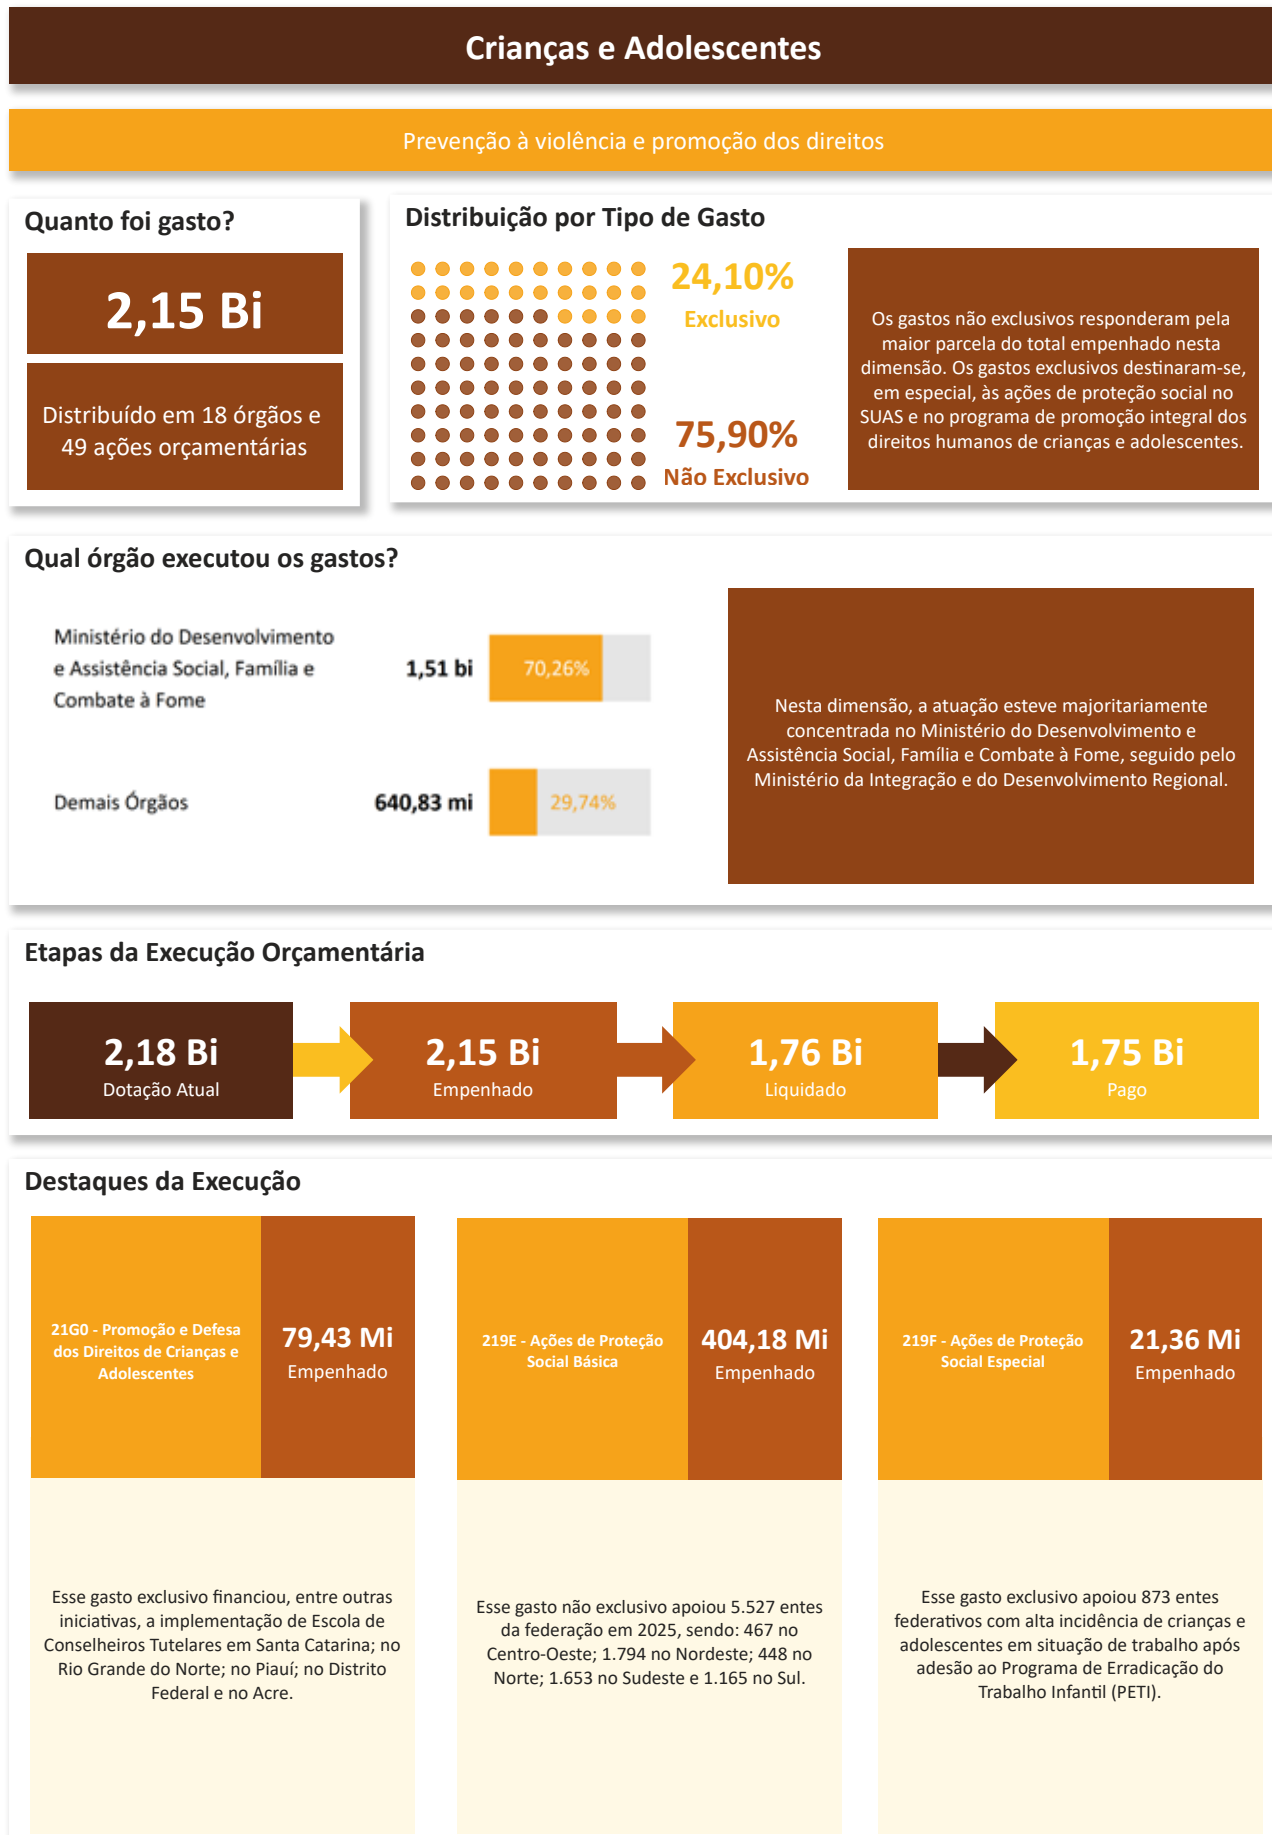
Crianças e Adolescentes

Prevenção à violência e promoção dos direitos

Quanto foi gasto?

2,15 Bi

Distribuído em 18 órgãos e 49 ações orçamentárias

Distribuição por Tipo de Gasto

24,10%
Exclusivo

75,90%
Não Exclusivo

Os gastos não exclusivos responderam pela maior parcela do total empenhado nesta dimensão. Os gastos exclusivos destinaram-se, em especial, às ações de proteção social no SUAS e no programa de promoção integral dos direitos humanos de crianças e adolescentes.

Qual órgão executou os gastos?

| | | |
|---|---|---|
| Ministério do Desenvolvimento e Assistência Social, Família e Combate à Fome | 1,51 bi | 70,26% |
| Demais Órgãos | 640,83 mi | 29,74% |

Nesta dimensão, a atuação esteve majoritariamente concentrada no Ministério do Desenvolvimento e Assistência Social, Família e Combate à Fome, seguido pelo Ministério da Integração e do Desenvolvimento Regional.

Etapas da Execução Orçamentária

2,18 Bi
Dotação Atual

2,15 Bi
Empenhado

1,76 Bi
Liquidado

1,75 Bi
Pago

Destaques da Execução

21G0 - Promoção e Defesa dos Direitos de Crianças e Adolescentes
79,43 Mi
Empenhado

Esse gasto exclusivo financiou, entre outras iniciativas, a implementação de Escola de Conselheiros Tutelares em Santa Catarina; no Rio Grande do Norte; no Piauí; no Distrito Federal e no Acre.

219E - Ações de Proteção Social Básica
404,18 Mi
Empenhado

Esse gasto não exclusivo apoiou 5.527 entes da federação em 2025, sendo: 467 no Centro-Oeste; 1.794 no Nordeste; 448 no Norte; 1.653 no Sudeste e 1.165 no Sul.

219F - Ações de Proteção Social Especial
21,36 Mi
Empenhado

Esse gasto exclusivo apoiou 873 entes federativos com alta incidência de crianças e adolescentes em situação de trabalho após adesão ao Programa de Erradicação do Trabalho Infantil (PETI).